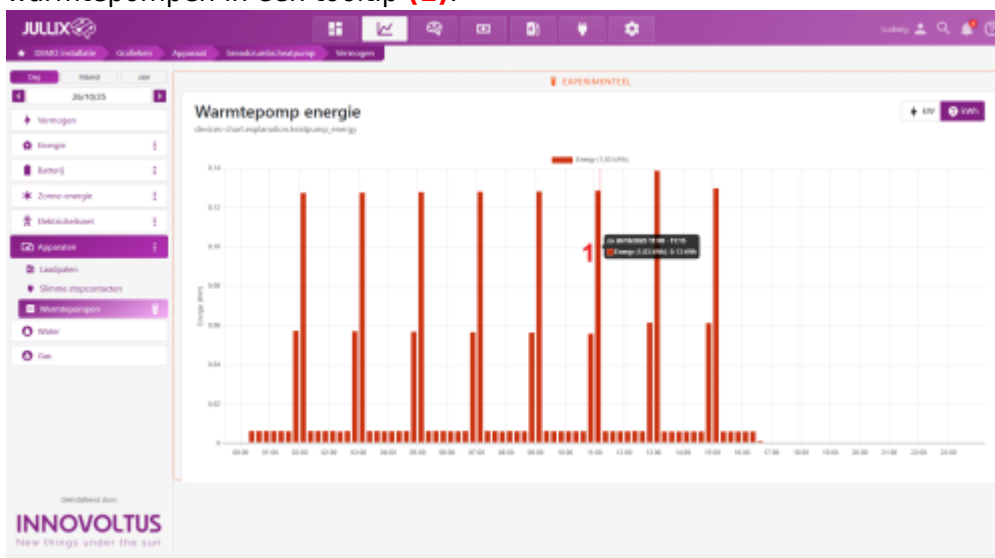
warmtepompen in een tooltip (1).

JULLIX

DEMO installatie Grafieken Apparaat Senseboard/heatpump Vermogen

Dag Maand Jaar
26/10/25

Vermogen
Energie
Batterij
Zonne-energie
Elektriciteitsnet
Apparaten
Laadpalen
Slimme stopcontacten
Warmtepompen
Water
Gas

EXPERIMENTEEL

Warmtepomp energie
devices-chart.explanation.heatpump_energy

kW kWh

Energy (1,03 kWh)

0.14
0.12
0.10
0.08
0.06
0.04
0.02
0

Energie (kWh)

1

26/10/2025 11:00 - 11:15
Energy (1,03 kWh): 0.13 kWh

00:00 01:00 02:00 03:00 04:00 05:00 06:00 07:00 08:00 09:00 10:00 11:00 12:00 13:00 14:00 15:00 16:00 17:00 18:00 19:00 20:00 21:00 22:00 23:00

Ontwikkeld door
INNOVOLTUS
New things under the sun